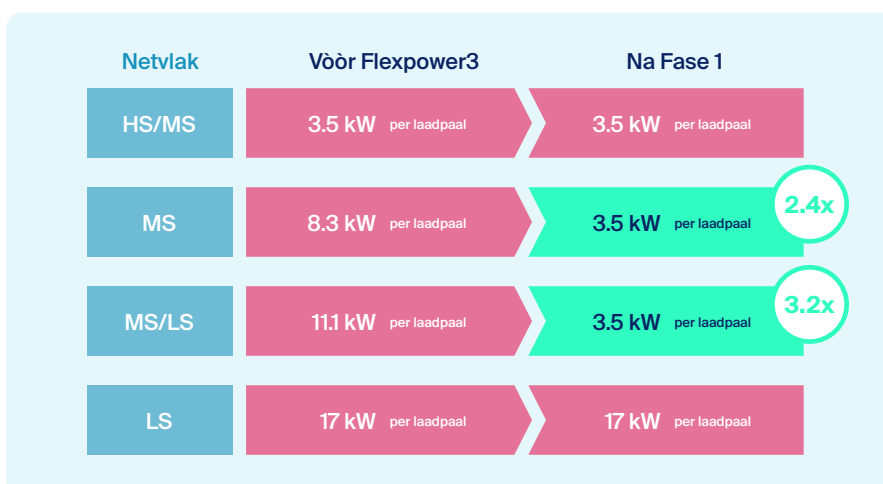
| Netvlak | Vòòr Flexpower3 | Na Fase 1 |
|---|---|---|
| HS/MS | 3.5 kW per laadpaal | 3.5 kW per laadpaal |
| MS | 8.3 kW per laadpaal | 3.5 kW per laadpaal 2.4x |
| MS/LS | 11.1 kW per laadpaal | 3.5 kW per laadpaal 3.2x |
| LS | 17 kW per laadpaal | 17 kW per laadpaal |